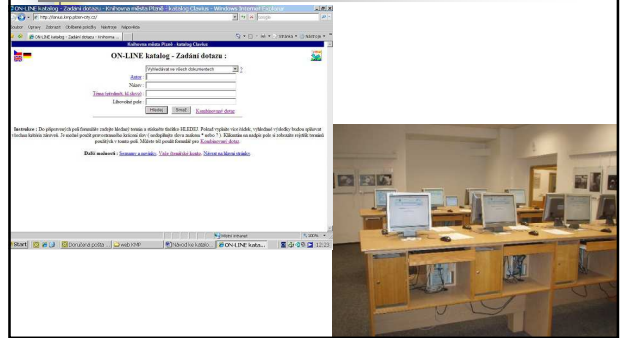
ON-LINE katalog - Zadání dotazu - Knihovna města Plzně - katalog Clavius - Windows Internet Explorer

http://katalog.knihovna-plzen.cz/

Soubor Úpravy Zobrazit Oblíbené položky Nástroje Nápověda

ON-LINE katalog - Zadání dotazu - Knihovna ...

Knihovna města Plzně - katalog Clavius

ON-LINE katalog - Zadání dotazu :

Vyhledávat ve všech dokumentech

Autor :

Název :

Téma (předmět, klíč.slovo) :

Libovolné pole :

Hledej Smaž Kombinovaný dotaz

Instrukce : Do připravených polí formuláře zadejte hledané termíny a stiskněte tlačítko HLEDEJ. Pokud vyplníte více řádků, vyhledané výsledky budou splňovat všechna kritéria zároveň. Je možné použít pravostranného krácení slov ( nedoplněná slova znakem * nebo ? ). Kliknutím na nadpis pole si zobrazíte rejstřík termínů použitých v tomto poli. Můžete též použít formulář pro Kombinovaný dotaz.

Další možnosti : Seznamy a rejstříky · Vaše čtenářské konto · Návrat na hlavní stránku

Místní intranet

100%

Start Doručená pošta web XMP Návod ke katalo ON-LINE kata... 12:23